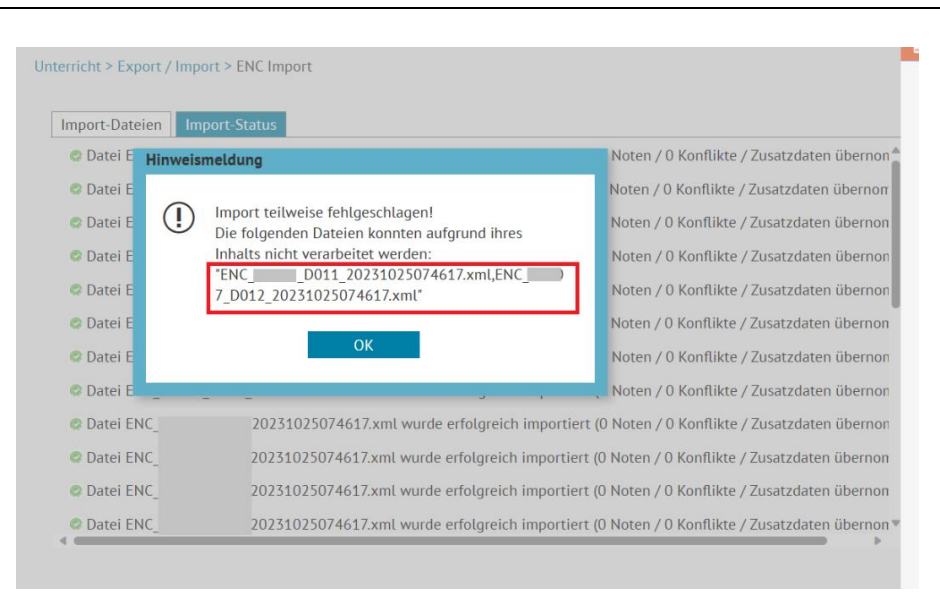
Unterricht > Export / Import > ENC Import

Import-Dateien | Import-Status

Datei E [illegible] Noten / 0 Konflikte / Zusatzdaten übernon
Datei E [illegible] Noten / 0 Konflikte / Zusatzdaten übernom
Datei E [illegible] Noten / 0 Konflikte / Zusatzdaten übernon
Datei E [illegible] Noten / 0 Konflikte / Zusatzdaten übernon
Datei E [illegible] Noten / 0 Konflikte / Zusatzdaten übernon
Datei E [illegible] Noten / 0 Konflikte / Zusatzdaten übernon
Datei E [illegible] Noten / 0 Konflikte / Zusatzdaten übernon
Datei E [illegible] Noten / 0 Konflikte / Zusatzdaten übernon

Hinweismeldung

Import teilweise fehlgeschlagen!
Die folgenden Dateien konnten aufgrund ihres Inhalts nicht verarbeitet werden:
"ENC_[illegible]_D011_20231025074617.xml,ENC_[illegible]7_D012_20231025074617.xml"

OK

Datei ENC_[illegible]20231025074617.xml wurde erfolgreich importiert (0 Noten / 0 Konflikte / Zusatzdaten übernon
Datei ENC_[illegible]20231025074617.xml wurde erfolgreich importiert (0 Noten / 0 Konflikte / Zusatzdaten übernon
Datei ENC_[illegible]20231025074617.xml wurde erfolgreich importiert (0 Noten / 0 Konflikte / Zusatzdaten übernon
Datei ENC_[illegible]20231025074617.xml wurde erfolgreich importiert (0 Noten / 0 Konflikte / Zusatzdaten übernon